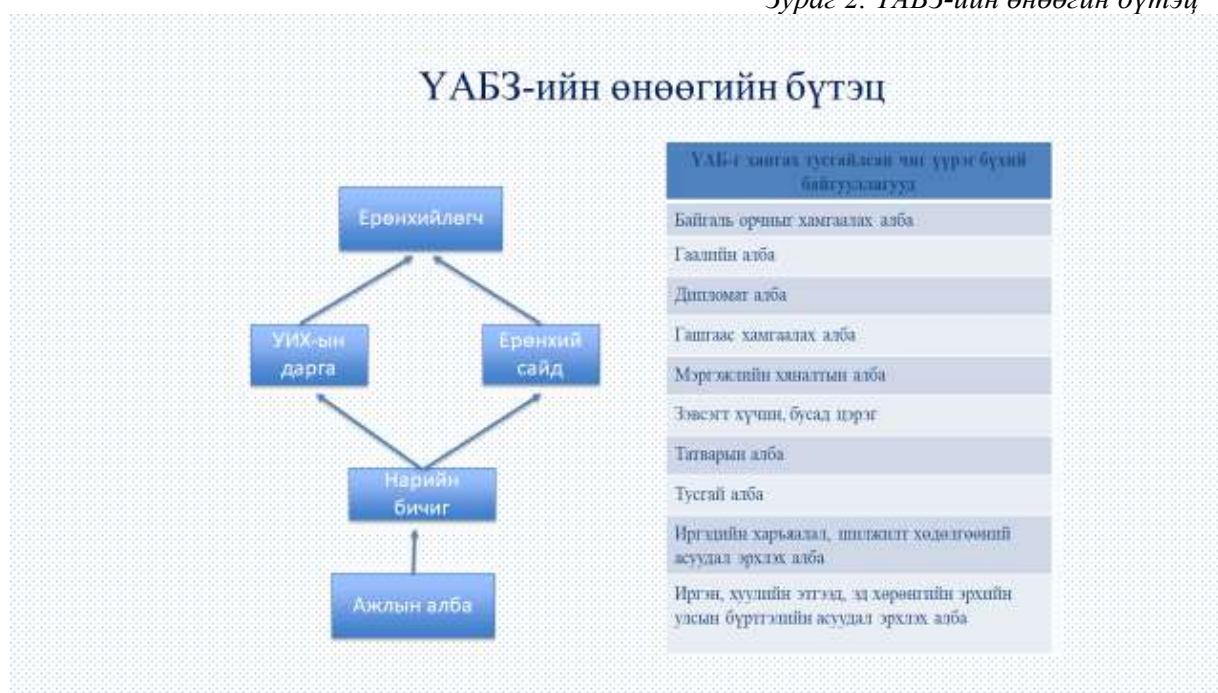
Зураг 2. ҮАБЗ-ийн өнөөгийн бүтэц

ҮАБЗ-ийн өнөөгийн бүтэц

Ерөнхийлөгч

УИХ-ын дарга

Ерөнхий сайд

Нарийн бичиг

Ажлын алба

| ҮАБ-г хангах тусгайлсан чиг үүрэг бүхий байгууллагууд |
|---|
| Байгаль орчныг хамгаалах алба |
| Гаалийн алба |
| Дипломат алба |
| Гашгаас хамгаалах алба |
| Мэргэжлийн хяналтын алба |
| Зэвсэгт хүчин, бусад цэрэг |
| Татварын алба |
| Тусгай алба |
| Иргэдийн харьяалал, шилжилт хөдөлгөөний асуудал эрхлэх алба |
| Иргэн, хуулийн этгээд, эд хөрөнгийн эрхийн улсын бүртгэлийн асуудал эрхлэх алба |